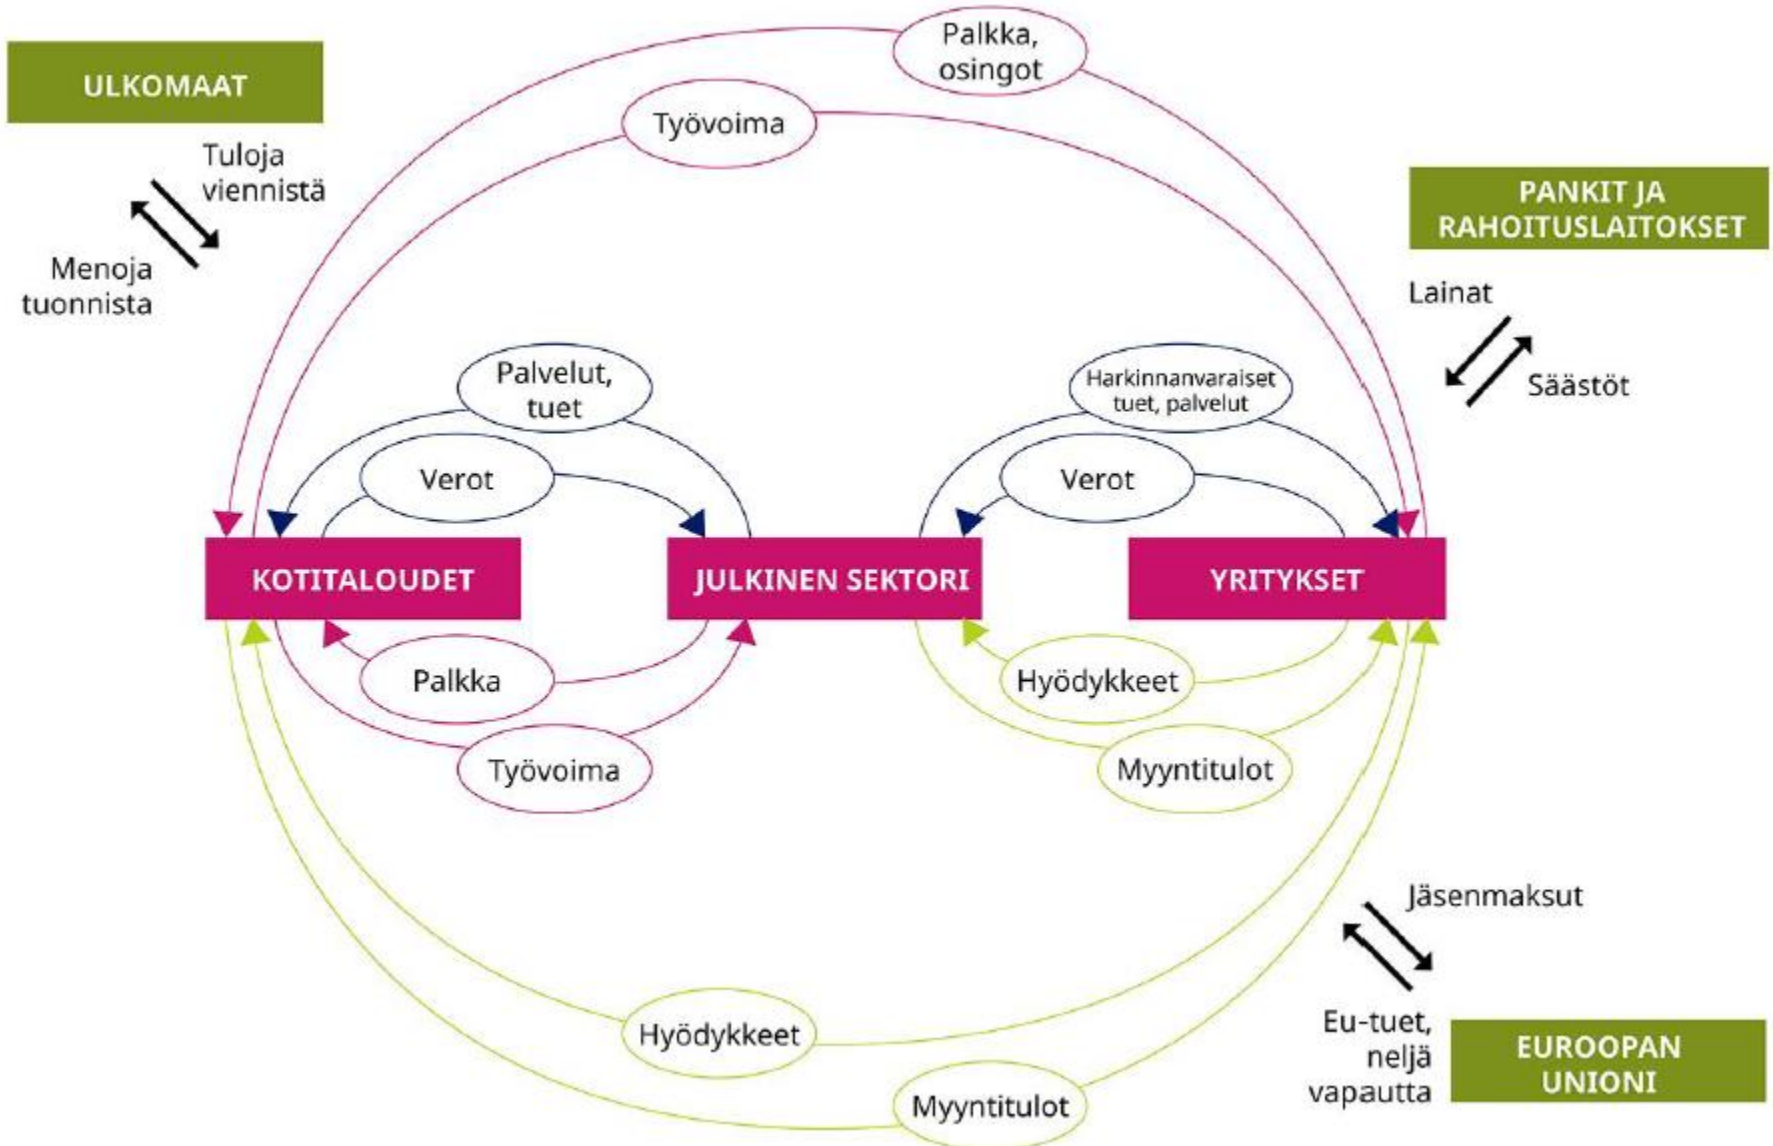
ULKOMAAT

Palkka, osingot

Työvoima

Tuloja viennistä

Menoja tuonnista

PANKIT JA RAHOITUSLAITOKSET

Lainat

Säästöt

Palvelut, tuet

Verot

Harkinnanvaraiset tuet, palvelut

Verot

KOTITALOUDET

JULKINEN SEKTORI

YRITYKSET

Palkka

Työvoima

Hyödykkeet

Myyntitulot

Jäsenmaksut

Eu-tuet, neljä vapautta

EUROOPAN UNIONI

Hyödykkeet

Myyntitulot